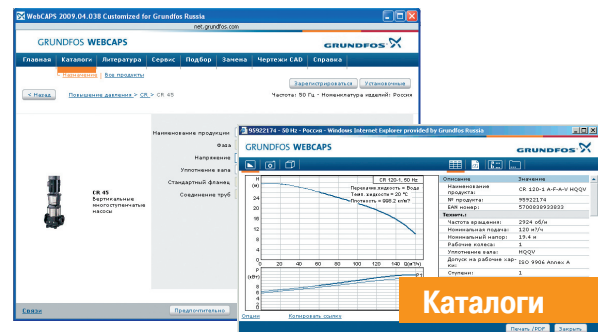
WebCAPS 2009.04.038 Customized for Grundfos Russia

net.grundfos.com

GRUNDFOS WEBCAPS

GRUNDFOS

Главная | Каталоги | Литература | Сервис | Подбор | Замена | Чертежи CAD | Справка

Нагрузка | Все продукты

Зарегистрироваться | Установочные

< Назад | Повышение давления > CR > CR 45

Частоты: 50 Гц - Номенклатура изделий: Россия

Наименование продукции

Фаза

Напряжение

Уплотнение вала

Стандартный фланец

Соединение труб

CR 45
Вертикальные многоступенчатые насосы

Связи

Предпочтительно

95921174 - 50 Hz - Россия - Windows Internet Explorer provided by Grundfos Russia

GRUNDFOS WEBCAPS

GRUNDFOS

CR 120-1, 50 Hz

Перекачиваемая жидкость = Вода
Темп. жидкости = 20 °C
Плотность = 998.2 кг/м³

H (м)

Q (м³/ч)

P (кВт)

Описание | Значение
Наименование продукта: | CR 120-1 A-F-A-V HQQV
№ продукта: | 95921174
EAN номер: | 5700833933033

Техническ.
Частота вращения: | 2924 об/м
Номинальная подача: | 120 м³/ч
Номинальный напор: | 19,4 м
Рабочие колеса: | 1
Уплотнение вала: | HQQV
Допуск на рабочие хар-ки: | ISO 9906 Annex A
Ступени: | 1

Опции | Копировать ссылку

Печать (PDF) | Закрыть

Каталоги